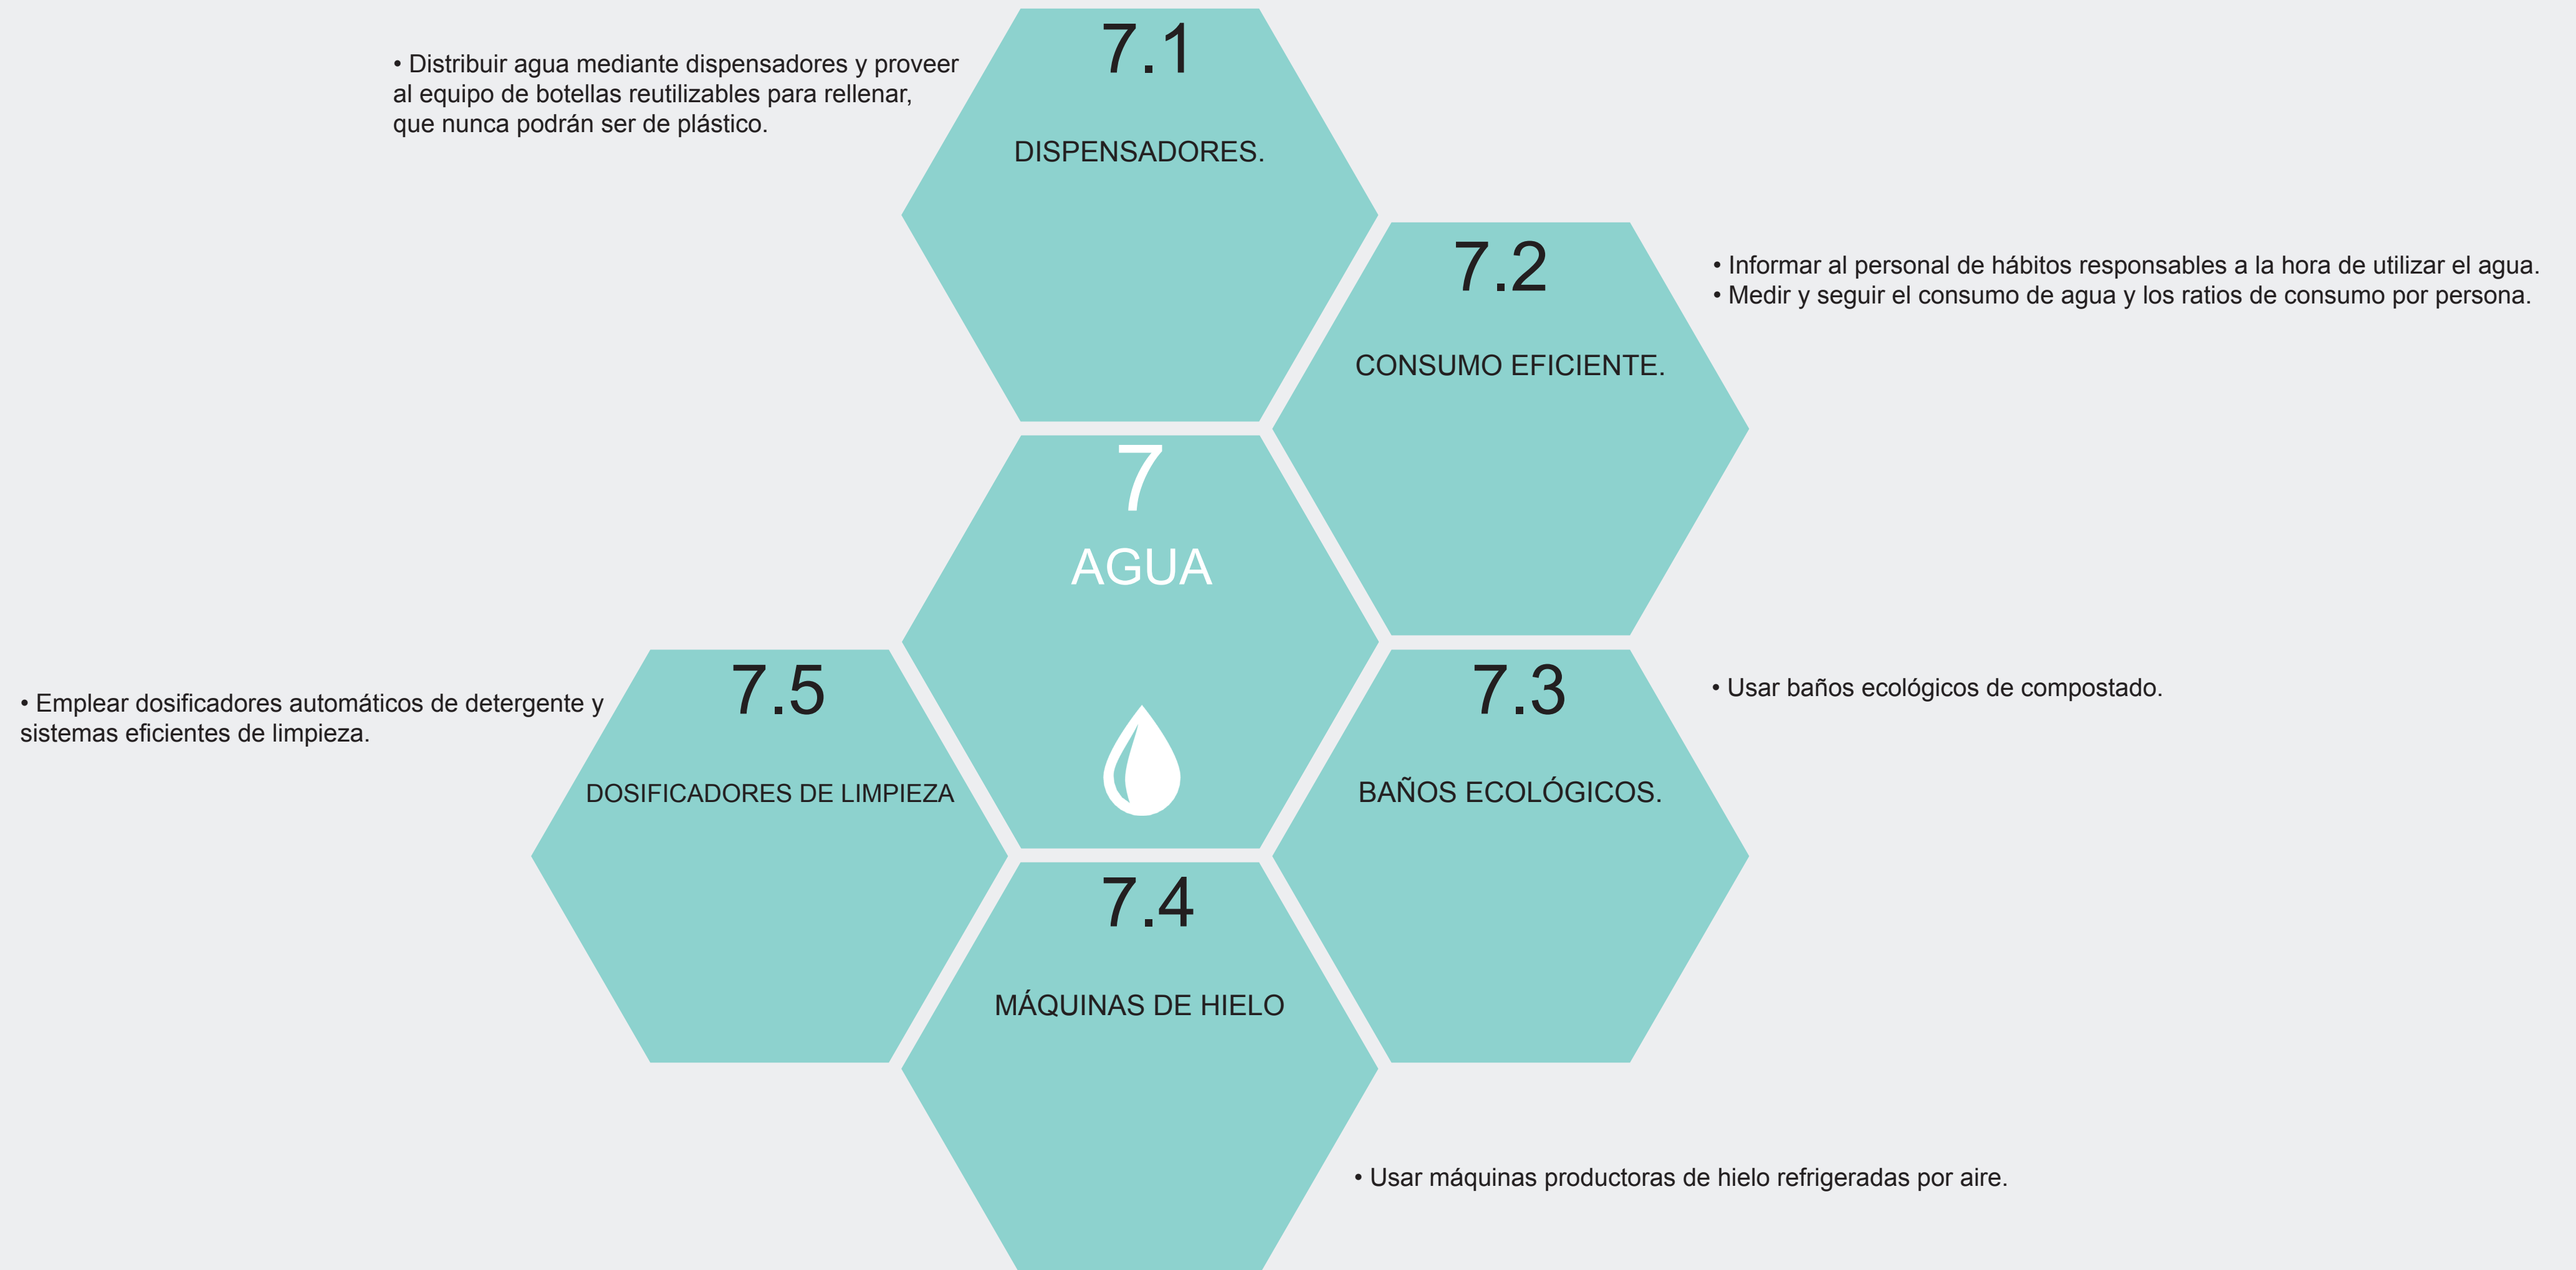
• Distribuir agua mediante dispensadores y proveer al equipo de botellas reutilizables para rellenar, que nunca podrán ser de plástico.

7.1

DISPENSADORES.

7.2

CONSUMO EFICIENTE.

• Informar al personal de hábitos responsables a la hora de utilizar el agua.
• Medir y seguir el consumo de agua y los ratios de consumo por persona.

7

AGUA

• Emplear dosificadores automáticos de detergente y sistemas eficientes de limpieza.

7.5

DOSIFICADORES DE LIMPIEZA

7.3

BAÑOS ECOLÓGICOS.

• Usar baños ecológicos de compostado.

7.4

MÁQUINAS DE HIELO

• Usar máquinas productoras de hielo refrigeradas por aire.